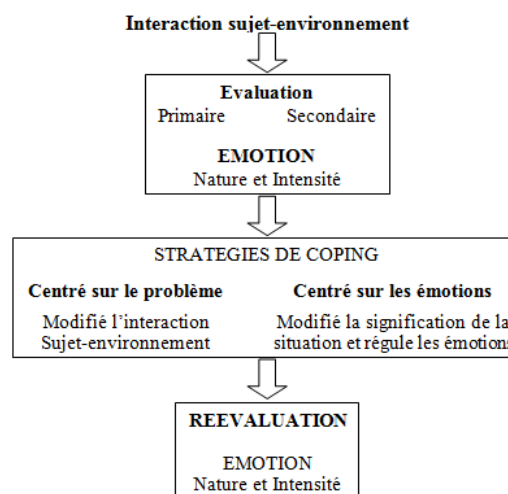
Interaction sujet-environnement

Evaluation
Primaire Secondaire

EMOTION
Nature et Intensité

STRATEGIES DE COPING

Centré sur le problème
Modifié l'interaction Sujet-environnement

Centré sur les émotions
Modifié la signification de la situation et régule les émotions

REEVALUATION

EMOTION
Nature et Intensité